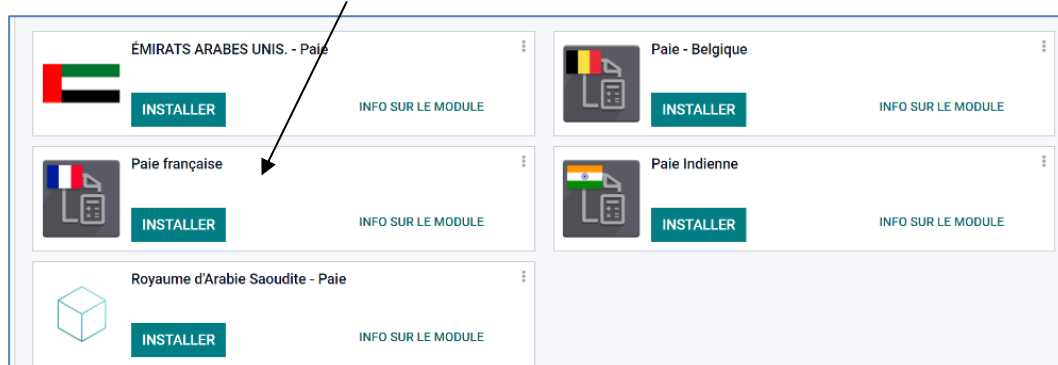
ÉMIRATS ARABES UNIS. - Paie

INSTALLER

INFO SUR LE MODULE

Paie - Belgique

INSTALLER

INFO SUR LE MODULE

Paie française

INSTALLER

INFO SUR LE MODULE

Paie Indienne

INSTALLER

INFO SUR LE MODULE

Royaume d'Arabie Saoudite - Paie

INSTALLER

INFO SUR LE MODULE